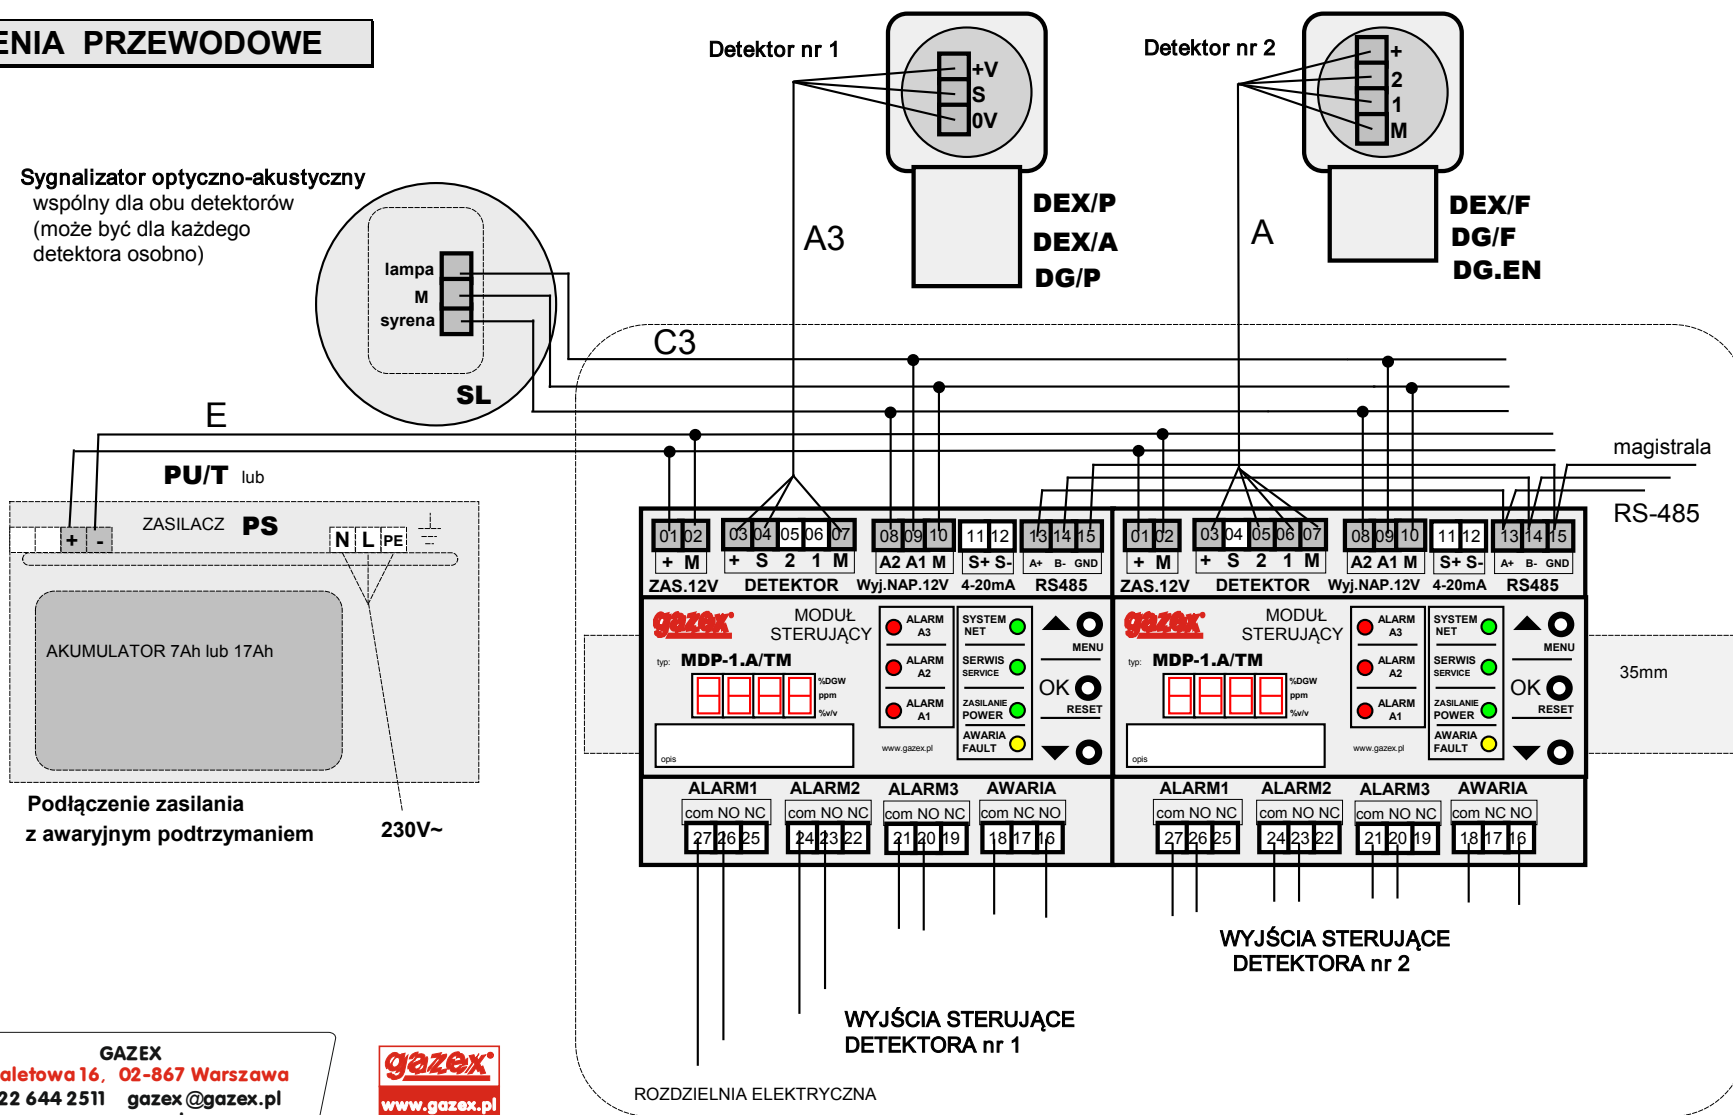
ENIA PRZEWODOWE

Detektor nr 1

+V
S
0V

DEX/P
DEX/A
DG/P

A3

Detektor nr 2

+
2
1
M

DEX/F
DG/F
DG.EN

A

Sygnalizator optyczno-akustyczny
wspólny dla obu detektorów
(może być dla każdego
detektora osobno)

lampa
M
syrena

SL

C3

E

PU/T lub

magistrala

RS-485

ZASILACZ PS

+ -

N L PE

AKUMULATOR 7Ah lub 17Ah

Podłączenie zasilania
z awaryjnym podtrzymaniem

230V~

01 02 03 04 05 06 07 08 09 10 11 12 13 14 15
+ M + S 2 1 M A2 A1 M S+ S- A+ B- GND
ZAS.12V DETEKTOR Wyj.NAP.12V 4-20mA RS485

gazex MODUŁ STEROWANY
typ: MDP-1.A/TM
%DGW
ppm
%v/v
opis
www.gazex.pl

ALARM A3
ALARM A2
ALARM A1
SYSTEM NET
SERWIS SERVICE
ZASILANIE POWER
AWARIA FAULT
MENU
OK
RESET

ALARM1 ALARM2 ALARM3 AWARIA
com NO NC com NO NC com NO NC com NC NO
27 26 25 24 23 22 21 20 19 18 17 16

01 02 03 04 05 06 07 08 09 10 11 12 13 14 15
+ M + S 2 1 M A2 A1 M S+ S- A+ B- GND
ZAS.12V DETEKTOR Wyj.NAP.12V 4-20mA RS485

gazex MODUŁ STEROWANY
typ: MDP-1.A/TM
%DGW
ppm
%v/v
opis
www.gazex.pl

ALARM A3
ALARM A2
ALARM A1
SYSTEM NET
SERWIS SERVICE
ZASILANIE POWER
AWARIA FAULT
MENU
OK
RESET

ALARM1 ALARM2 ALARM3 AWARIA
com NO NC com NO NC com NO NC com NC NO
27 26 25 24 23 22 21 20 19 18 17 16

35mm

WYJŚCIA STERUJĄCE
DETEKTORA nr 2

WYJŚCIA STERUJĄCE
DETEKTORA nr 1

ROZDZIELNIA ELEKTRYCZNA

GAZEX
aletowa 16, 02-867 Warszawa
22 644 2511 gazex@gazex.pl

gazex
www.gazex.pl